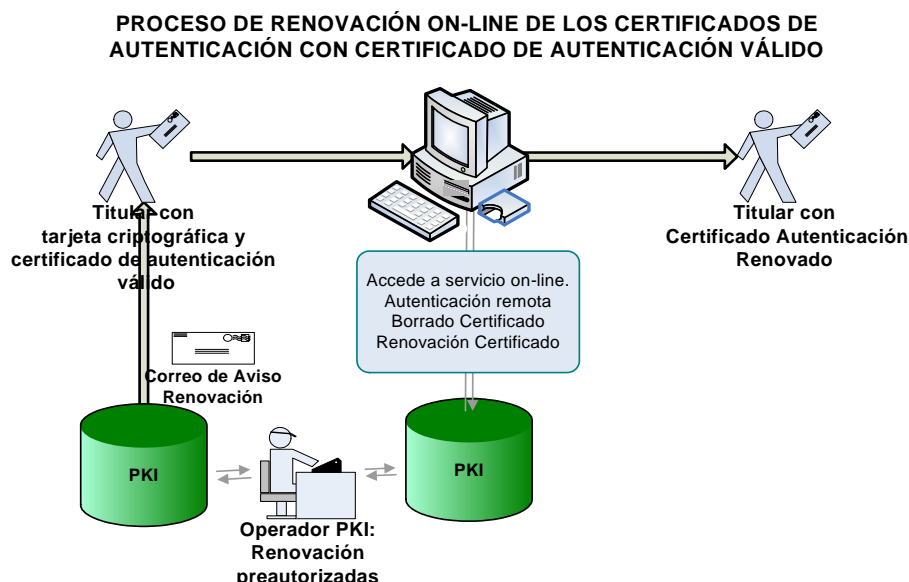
PROCESO DE RENOVACIÓN ON-LINE DE LOS CERTIFICADOS DE AUTENTICACIÓN CON CERTIFICADO DE AUTENTICACIÓN VÁLIDO

Titular con tarjeta criptográfica y certificado de autenticación válido

Titular con Certificado Autenticación Renovado

Accede a servicio on-line. Autenticación remota Borrado Certificado Renovación Certificado

Correo de Aviso Renovación

PKI

PKI

Operador PKI: Renovación preautorizadas